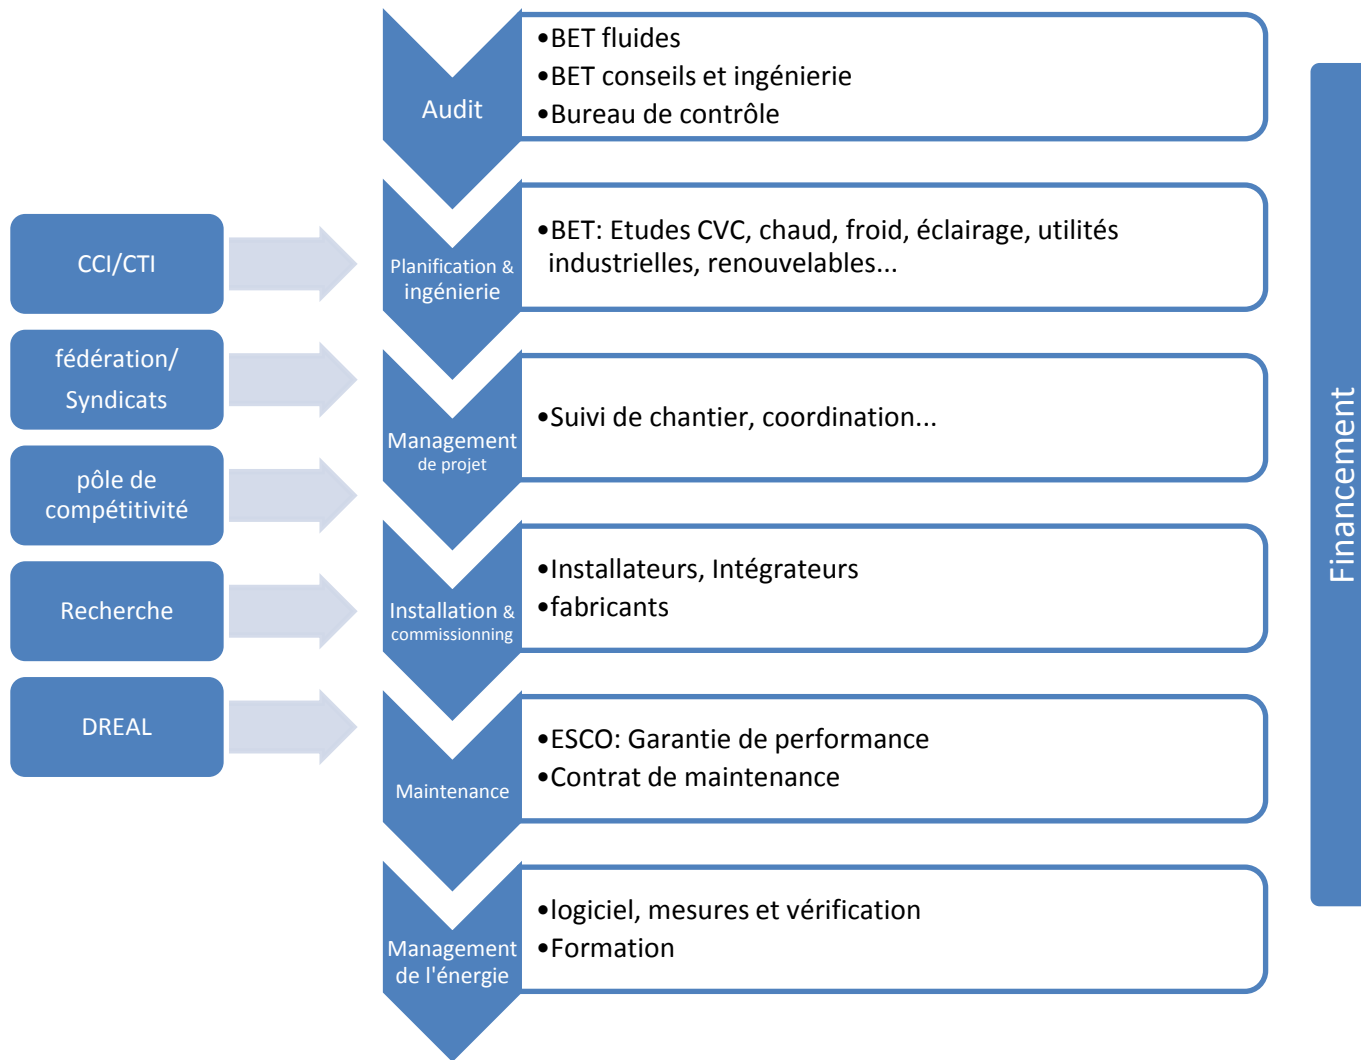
CCI/CTI

fédération/ Syndicats

pôle de compétitivité

Recherche

DREAL

Audit

•BET fluides
•BET conseils et ingénierie
•Bureau de contrôle

Planification & ingénierie

•BET: Etudes CVC, chaud, froid, éclairage, utilités industrielles, renouvelables...

Management de projet

•Suivi de chantier, coordination...

Installation & commissionning

•Installateurs, Intégrateurs
•fabricants

Maintenance

•ESCO: Garantie de performance
•Contrat de maintenance

Management de l'énergie

•logiciel, mesures et vérification
•Formation

Financement